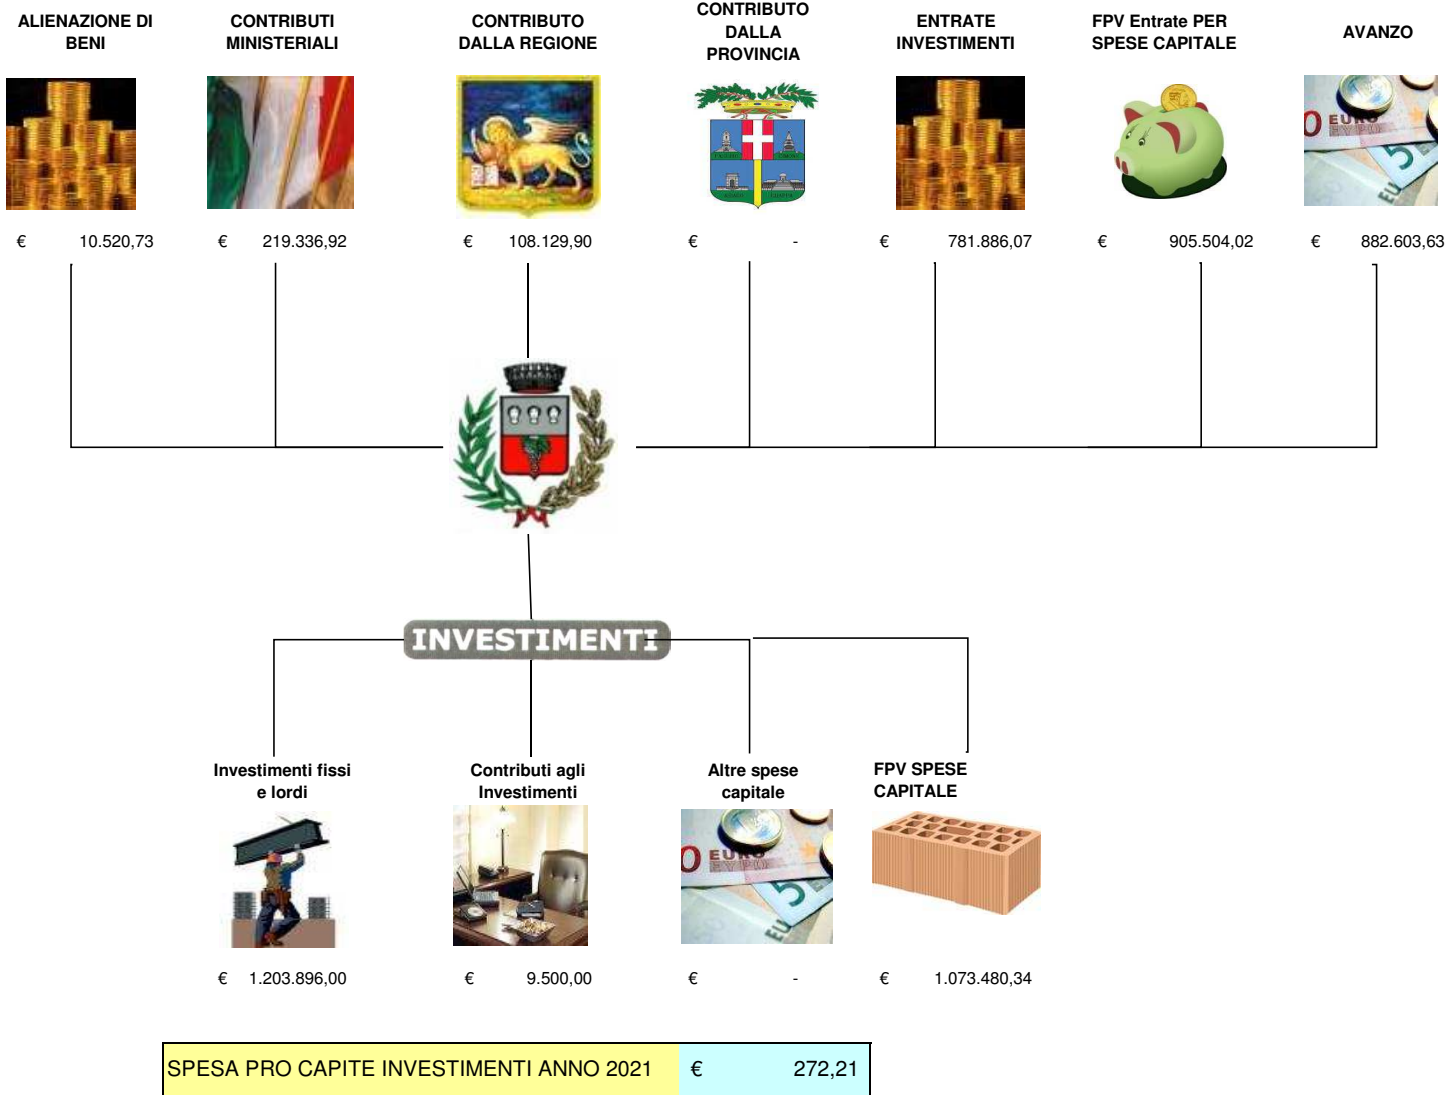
ALIENAZIONE DI BENI

CONTRIBUTI MINISTERIALI

CONTRIBUTO DALLA REGIONE

CONTRIBUTO DALLA PROVINCIA

ENTRATE INVESTIMENTI

FPV Entrate PER SPESE CAPITALE

AVANZO

€ 10.520,73

€ 219.336,92

€ 108.129,90

€ -

€ 781.886,07

€ 905.504,02

€ 882.603,63

INVESTIMENTI

Investimenti fissi e lordi

Contributi agli Investimenti

Altre spese capitale

FPV SPESE CAPITALE

€ 1.203.896,00

€ 9.500,00

€ -

€ 1.073.480,34

| SPESA PRO CAPITE INVESTIMENTI ANNO 2021 | € 272,21 |
|---|---|